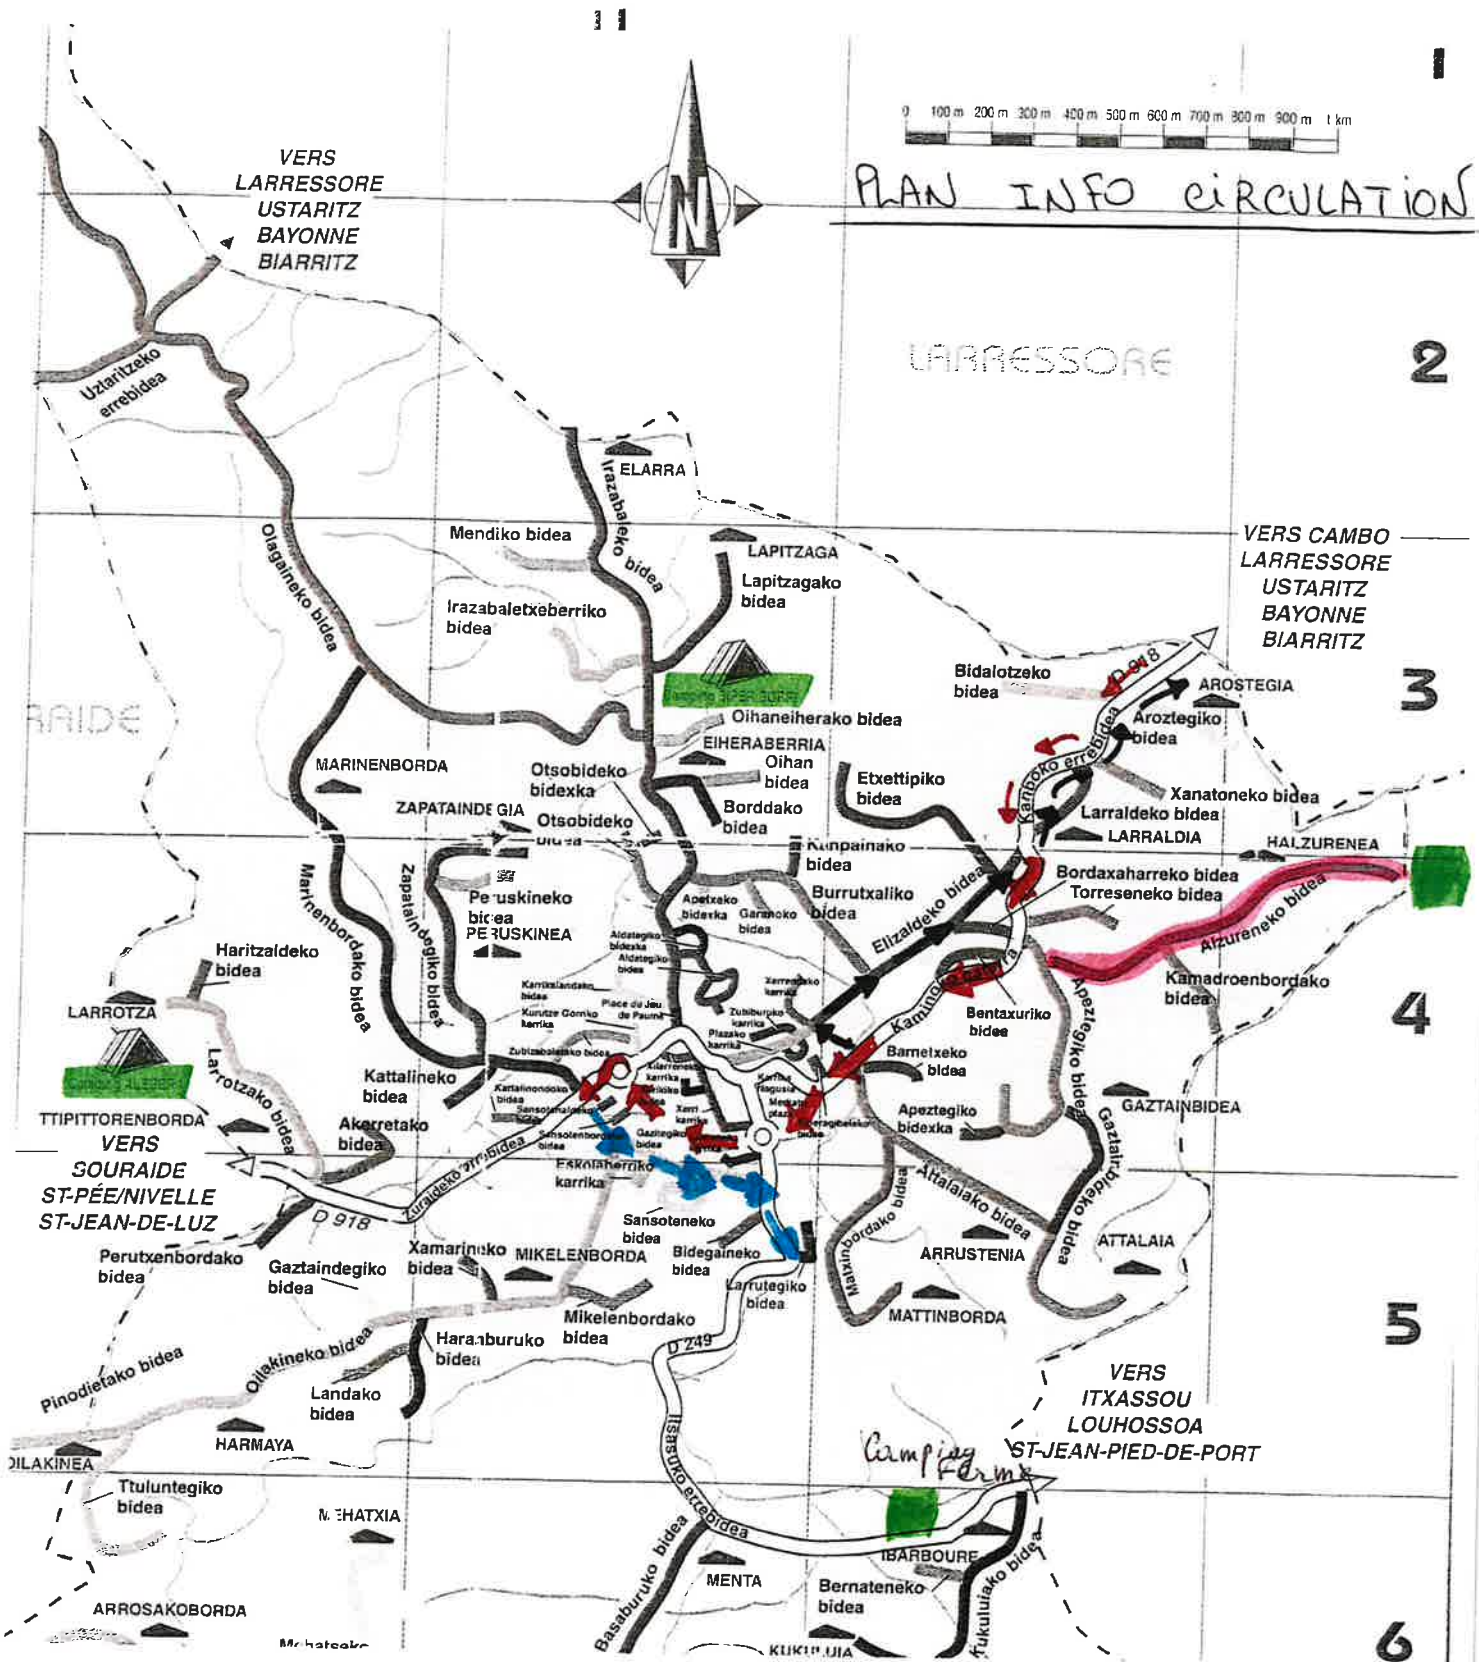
1

0 100 m 200 m 300 m 400 m 500 m 600 m 700 m 800 m 900 m 1 km

N

PLAN INFO CiRCULATION

VERS LARRESSORE USTARITZ BAYONNE BIARRITZ

LARRESSORE

2

Uztaritzeko errebidea

ELARRA

Irazabaleko bidea

Mendiko bidea

LAPITZAGA

Lapitzagako bidea

VERS CAMBO LARRESSORE USTARITZ BAYONNE BIARRITZ

Olagaineko bidea

Irazabaletxeberriko bidea

Bidalotzeko bidea

D 918

AROSTEGIA

3

Aroztegiko bidea

RAIDE

Oihaneiherako bidea

EIHERABERRIA

Kanboko errebidea

MARINENBORDA

Otsobideko bidexka

Oihan bidea

Etxettipiko bidea

Xanatoneko bidea

ZAPATAINDEGIA

Otsobideko bidea

Borddako bidea

Larraldeko bidea

LARRALDIA

HALZURENEA

Kanpainako bidea

Bordaxaharreko bidea

Torreseneko bidea

Peruskineko bidea

PERUSKINEA

Burrutxaliko bidea

Elizaldeko bidea

Alzureneko bidea

Marinenbordako bidea

Zapataindegiko bidea

Apetxeko bidexka

Garanoko bidea

Haritzaldeko bidea

Kamadroenbordako bidea

4

LARROTZA

Place du Jeu de Paume

Zubiburuko karrika

Plazako karrika

Kaminoko errebidea

Bentaxuriko bidea

Apeztegiko bidea

Larrotzako bidea

Kattalineko bidea

Barnetxeko bidea

TTIPITTORENBORDA

Akerretako bidea

GAZTAINBIDEA

VERS SOURAIDE ST-PÉE/NIVELLE ST-JEAN-DE-LUZ

Zuraideko errebidea

Eskolaherriko karrika

Apeztegiko bidexka

Gaztaindegiko bidea

D 918

Attalaiako bidea

Sansoteneko bidea

Perutxenbordako bidea

Gaztaindegiko bidea

Xamarineko bidea

MIKELENBORDA

Bidegaineko bidea

Maxinbordako bidea

ARRUSTENIA

ATTALAIA

Larrutegiko bidea

MATTINBORDA

5

Mikelenbordako bidea

Haraburuko bidea

D 249

Olkineko bidea

Pinodietako bidea

VERS ITXASSOU LOUHOSSOA ST-JEAN-PIED-DE-PORT

Landako bidea

HARMAYA

OILAKINEA

Camping Ferme

Isasuko errebidea

Ttulunteguko bidea

MEHATXIA

IBARBOURE

MENTA

Basaburuko bidea

Bernateneko bidea

Kukuluko bidea

ARROSAKOBORDA

Mehatseko

KUKULUIA

6